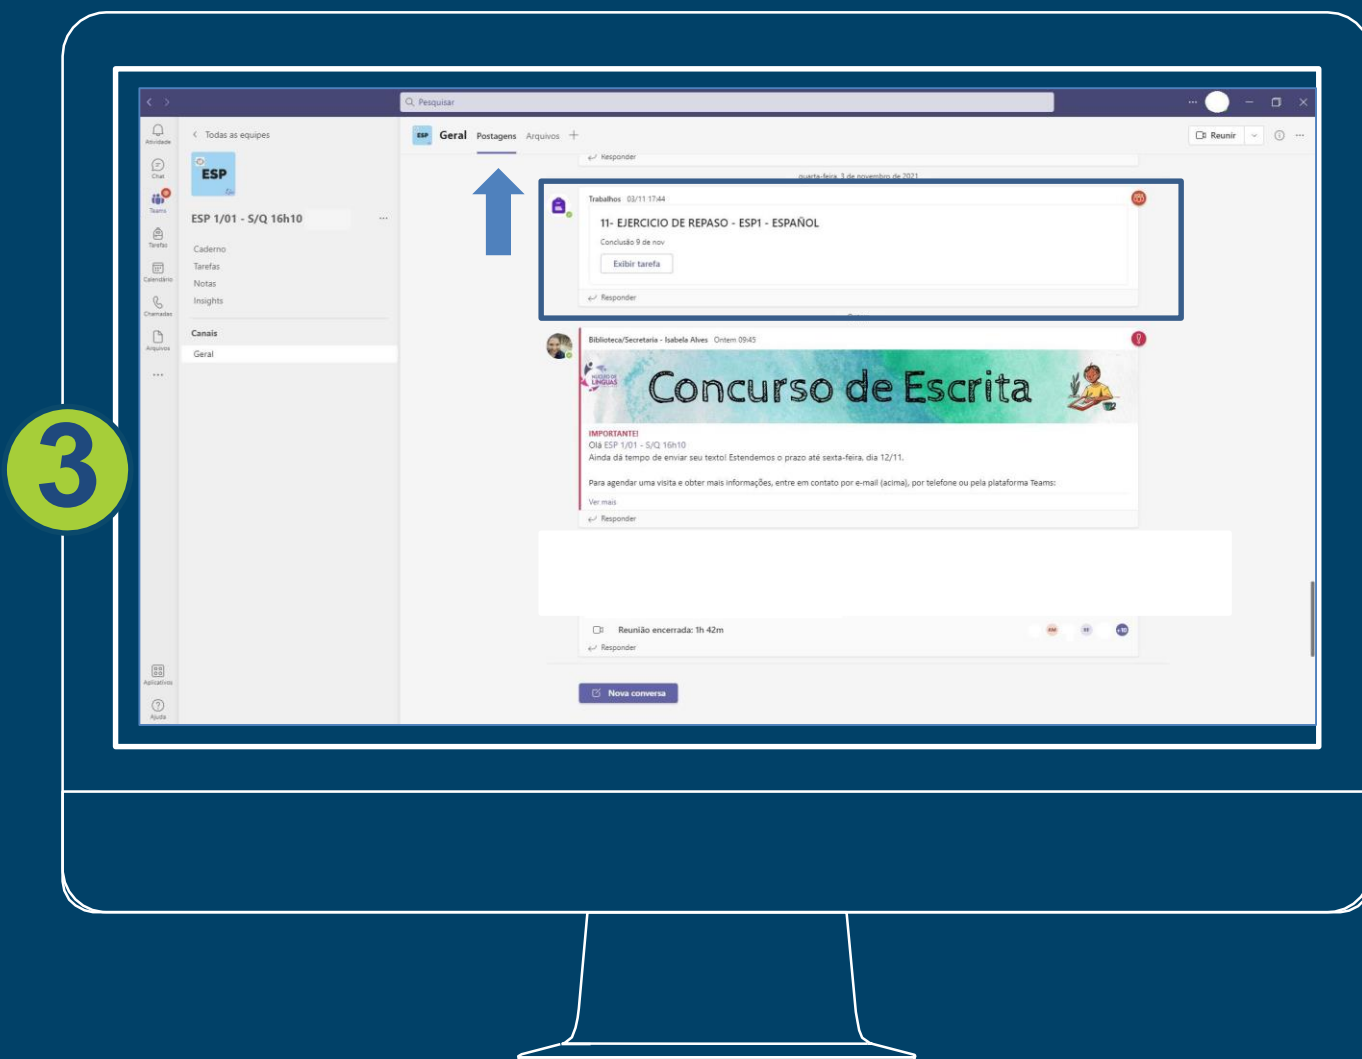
3

Pesquisar

Atividade
Chat
Teams
Tarefas
Calendário
Chamadas
Arquivos
...
Aplicativos
Ajuda

Todas as equipes

ESP

ESP 1/01 - S/Q 16h10

Caderno
Tarefas
Notas
Insights

Canais
Geral

ESP Geral Postagens Arquivos +

Reunir

Responder

quarta-feira, 3 de novembro de 2021

Trabalhos 03/11 17:44

11- EJERCICIO DE REPASO - ESP1 - ESPAÑOL

Conclusão 9 de nov

Exibir tarefa

Responder

Biblioteca/Secretaria - Isabela Alves Ontem 09:45

NÚCLEO DE LÍNGUAS

Concurso de Escrita

IMPORTANTE!
Olá ESP 1/01 - S/Q 16h10
Ainda dá tempo de enviar seu texto! Estendemos o prazo até sexta-feira, dia 12/11.

Para agendar uma visita e obter mais informações, entre em contato por e-mail (acima), por telefone ou pela plataforma Teams:

Ver mais

Responder

Reunião encerrada: 1h 42m

Responder

Nova conversa